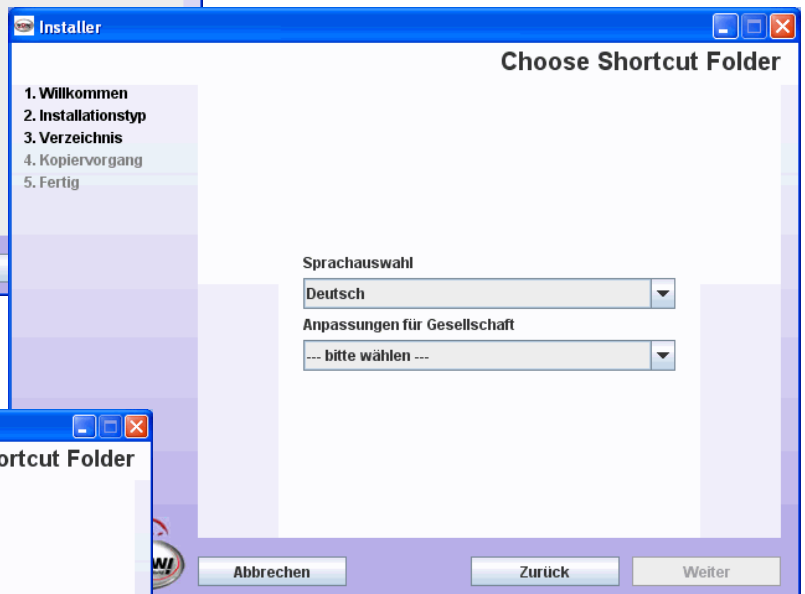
Installer

Choose Shortcut Folder

1. Willkommen
2. Installationstyp
3. Verzeichnis
4. Kopiervorgang
5. Fertig

Sprachauswahl
Deutsch
Anpassungen für Gesellschaft
--- bitte wählen ---

rtcut Folder

Abbrechen
Zurück
Weiter